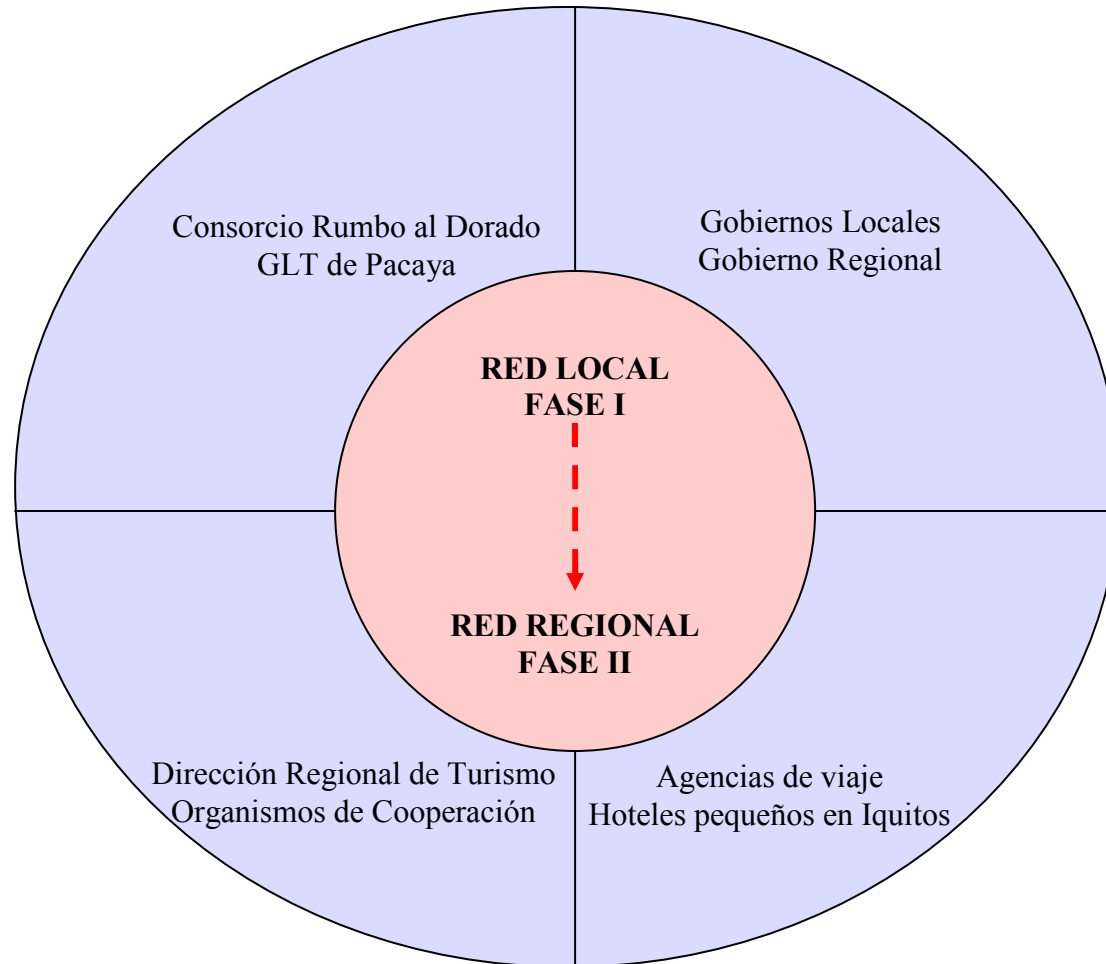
Consorcio Rumbo al Dorado
GLT de Pacaya

Gobiernos Locales
Gobierno Regional

RED LOCAL
FASE I

RED REGIONAL
FASE II

Dirección Regional de Turismo
Organismos de Cooperación

Agencias de viaje
Hoteles pequeños en Iquitos